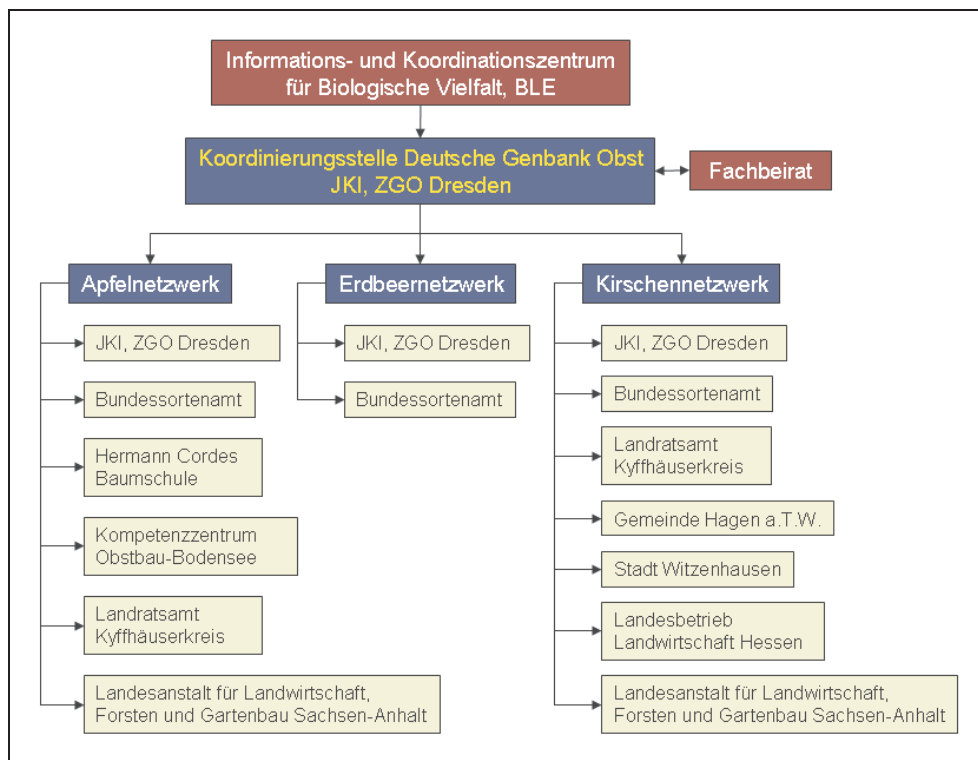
Informations- und Koordinationszentrum für Biologische Vielfalt, BLE

Koordinierungsstelle Deutsche Genbank Obst
JKI, ZGO Dresden

Fachbeirat

Apfelnetzwerk

JKI, ZGO Dresden

Bundessortenamt

Hermann Cordes Baumschule

Kompetenzzentrum Obstbau-Bodensee

Landratsamt Kyffhäuserkreis

Landesanstalt für Landwirtschaft, Forsten und Gartenbau Sachsen-Anhalt

Erdbeernetzwerk

JKI, ZGO Dresden

Bundessortenamt

Kirschennetzwerk

JKI, ZGO Dresden

Bundessortenamt

Landratsamt Kyffhäuserkreis

Gemeinde Hagen a.T.W.

Stadt Witzenhausen

Landesbetrieb Landwirtschaft Hessen

Landesanstalt für Landwirtschaft, Forsten und Gartenbau Sachsen-Anhalt